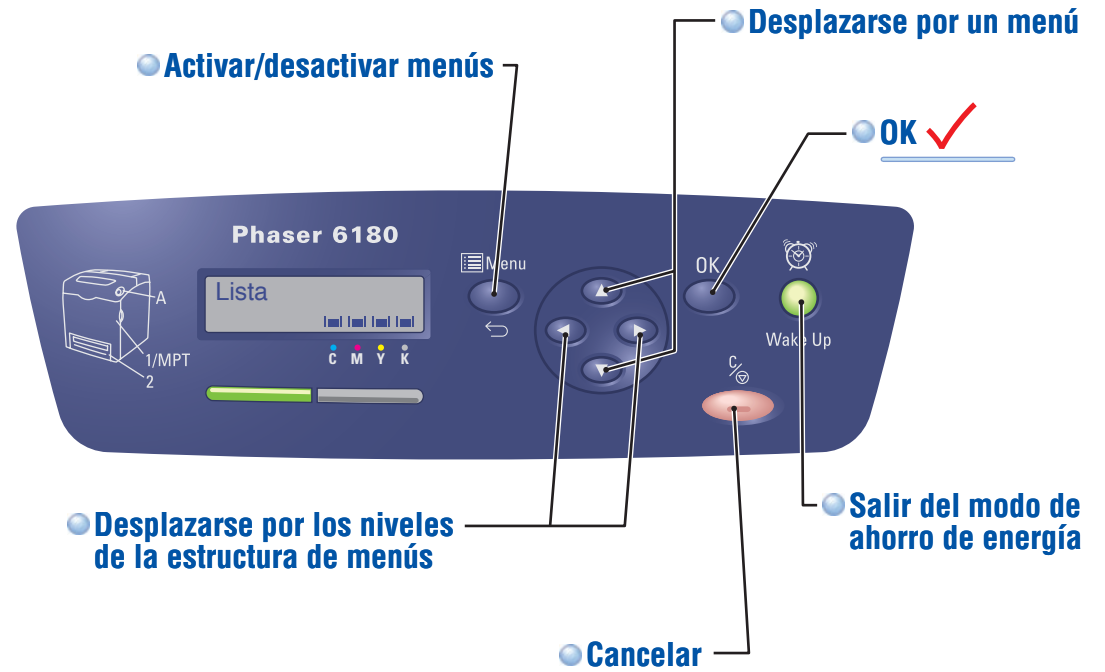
Desplazarse por un menú

Activar/desactivar menús

OK

Phaser 6180

Menu

OK

Lista

A

1/MPT

2

C M Y K

Wake Up

Desplazarse por los niveles de la estructura de menús

Salir del modo de ahorro de energía

Cancelar